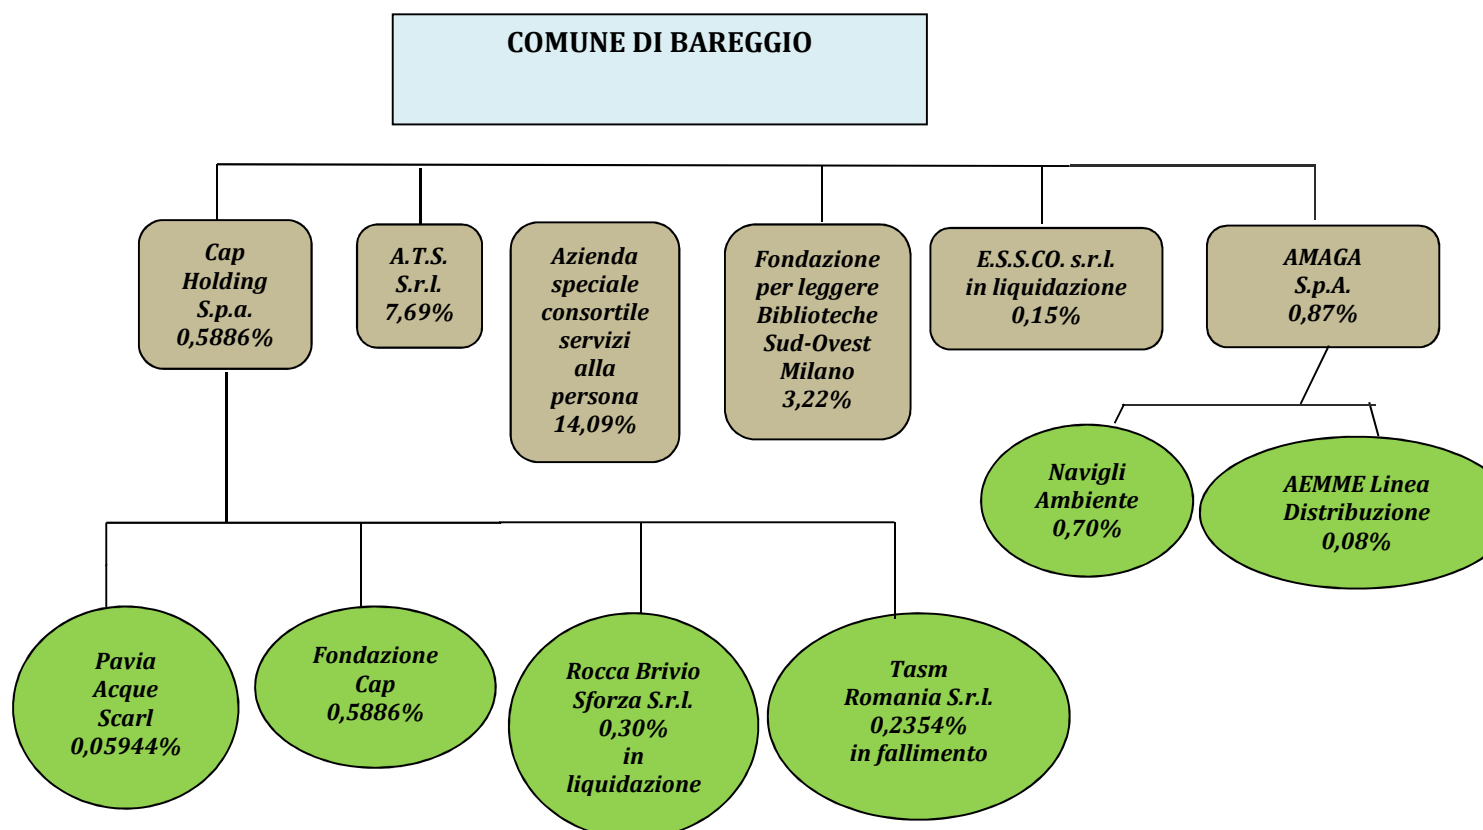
COMUNE DI BAREGGIO

Cap Holding S.p.a. 0,5886%

A.T.S. S.r.l. 7,69%

Azienda speciale consortile servizi alla persona 14,09%

Fondazione per leggere Biblioteche Sud-Ovest Milano 3,22%

E.S.S.CO. s.r.l. in liquidazione 0,15%

AMAGA S.p.A. 0,87%

Navigli Ambiente 0,70%

AEMME Linea Distribuzione 0,08%

Pavia Acque Scarl 0,05944%

Fondazione Cap 0,5886%

Rocca Brivio Sforza S.r.l. 0,30% in liquidazione

Tasm Romania S.r.l. 0,2354% in fallimento